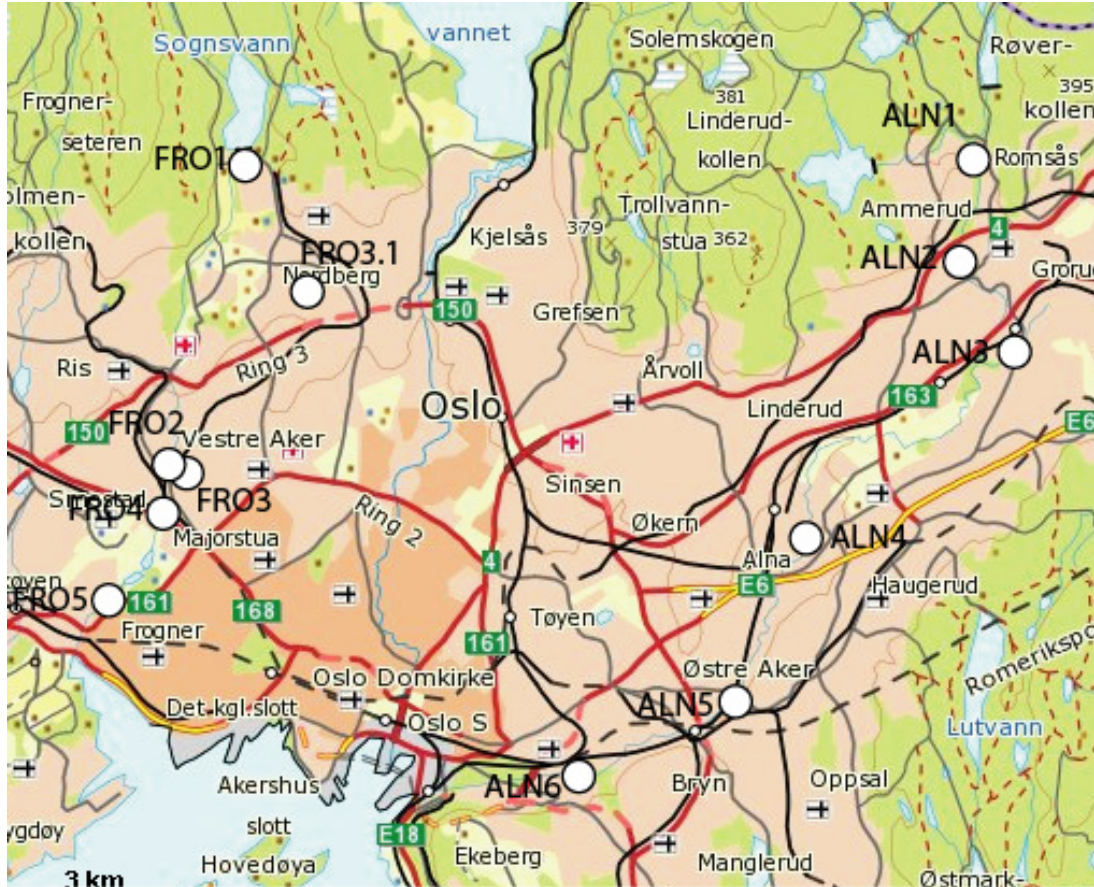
Sognsvann
vannet
Solemskogen
Røver-
395
kollen
381
Frogner-
Linderud-
ALN1
seteren
FRO1
kollen
Romsås
olmen-
Trollvann-
Ammerud
4
kollen
Kjelsås
379
stua
362
FRO3.1
ALN2
Nordberg
Grorud
150
Grefsen
Ris
ALN3
Ring 3
Årvoll
163
Linderud
Oslo
E6
150
FRO2
Vestre Aker
Sinsen
FRO3
Smestad
FRO4
Ring 2
Økern
Majorstua
ALN4
4
Alna
Haugerud
E6
FRO5
161
168
Tøyen
Frogner
161
Romeriksp
Østre Aker
Oslo Domkirke
ALN5
Det kgl slott
Lutvann
Oslo S
ALN6
Akershus
Bryn
Oppsal
slott
E18
Hovedøya
Ekeberg
Manglerud
3 km
Østmark-